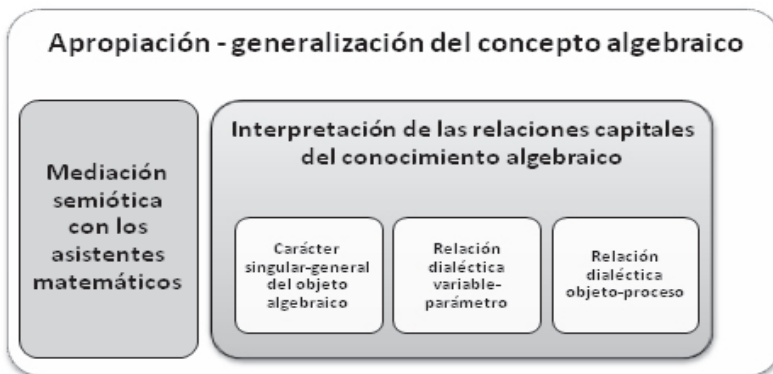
Apropiación - generalización del concepto algebraico

Mediación semiótica con los asistentes matemáticos

Interpretación de las relaciones capitales del conocimiento algebraico

Carácter singular-general del objeto algebraico

Relación dialéctica variable-parámetro

Relación dialéctica objeto-proceso